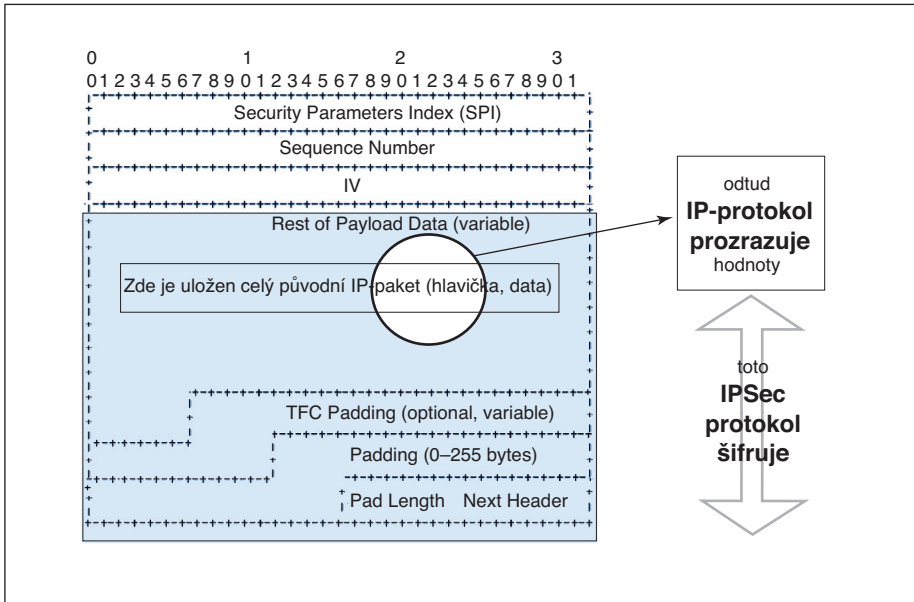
0 1 2 3
0 1 2 3 4 5 6 7 8 9 0 1 2 3 4 5 6 7 8 9 0 1 2 3 4 5 6 7 8 9 0 1

Security Parameters Index (SPI)

Sequence Number

IV

Rest of Payload Data (variable)

Zde je uložen celý původní IP-paket (hlavička, data)

TFC Padding (optional, variable)

Padding (0–255 bytes)

Pad Length Next Header

odtud
IP-protokol
prozrazuje
hodnoty

toto
IPSec
protokol
šifruje